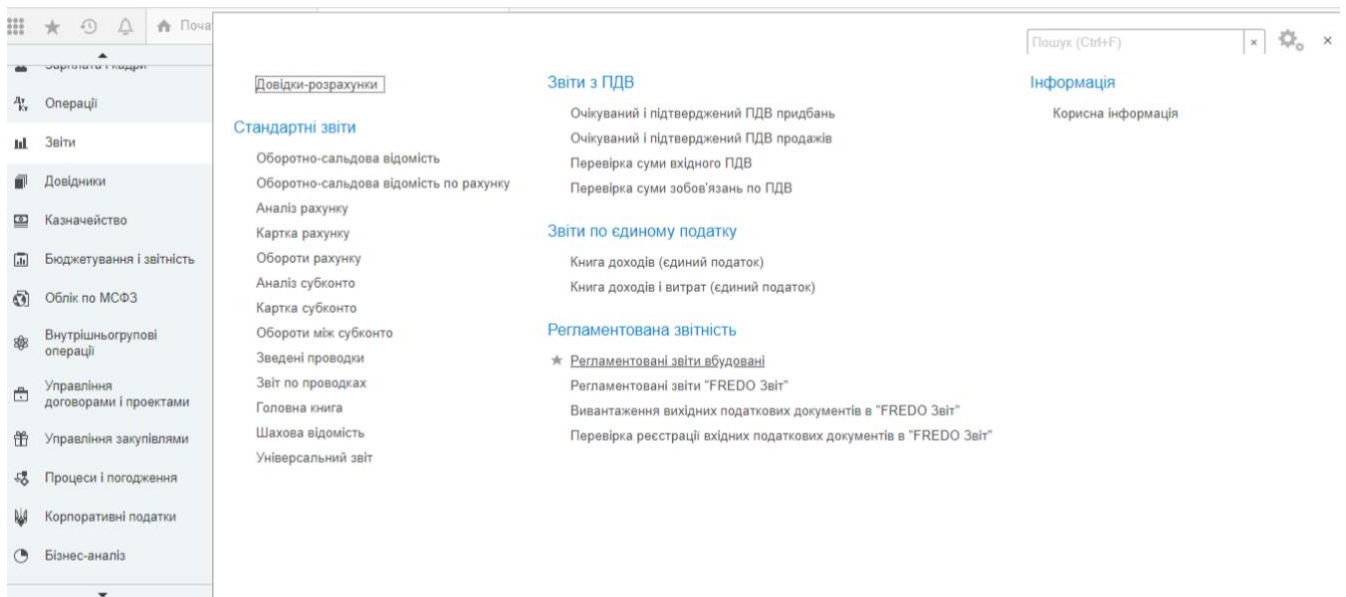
Поча

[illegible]

Операції

Звіти

Довідники

Казначейство

Бюджетування і звітність

Облік по МСФЗ

Внутрішньогрупові операції

Управління договорами і проектами

Управління закупівлями

Процеси і погодження

Корпоративні податки

Бізнес-аналіз

Пошук (Ctrl+F)

×

Довідки-розрахунки

Стандартні звіти

Оборотно-сальдова відомість

Оборотно-сальдова відомість по рахунку

Аналіз рахунку

Картка рахунку

Обороти рахунку

Аналіз субконто

Картка субконто

Обороти між субконто

Зведені проводки

Звіт по проводках

Головна книга

Шахова відомість

Універсальний звіт

Звіти з ПДВ

Очікуваний і підтверджений ПДВ придбань

Очікуваний і підтверджений ПДВ продажів

Перевірка суми вхідного ПДВ

Перевірка суми зобов'язань по ПДВ

Звіти по єдиному податку

Книга доходів (єдиний податок)

Книга доходів і витрат (єдиний податок)

Регламентована звітність

★ Регламентовані звіти вбудовані

Регламентовані звіти "FREDO Звіт"

Вивантаження вихідних податкових документів в "FREDO Звіт"

Перевірка реєстрації вхідних податкових документів в "FREDO Звіт"

Інформація

Корисна інформація